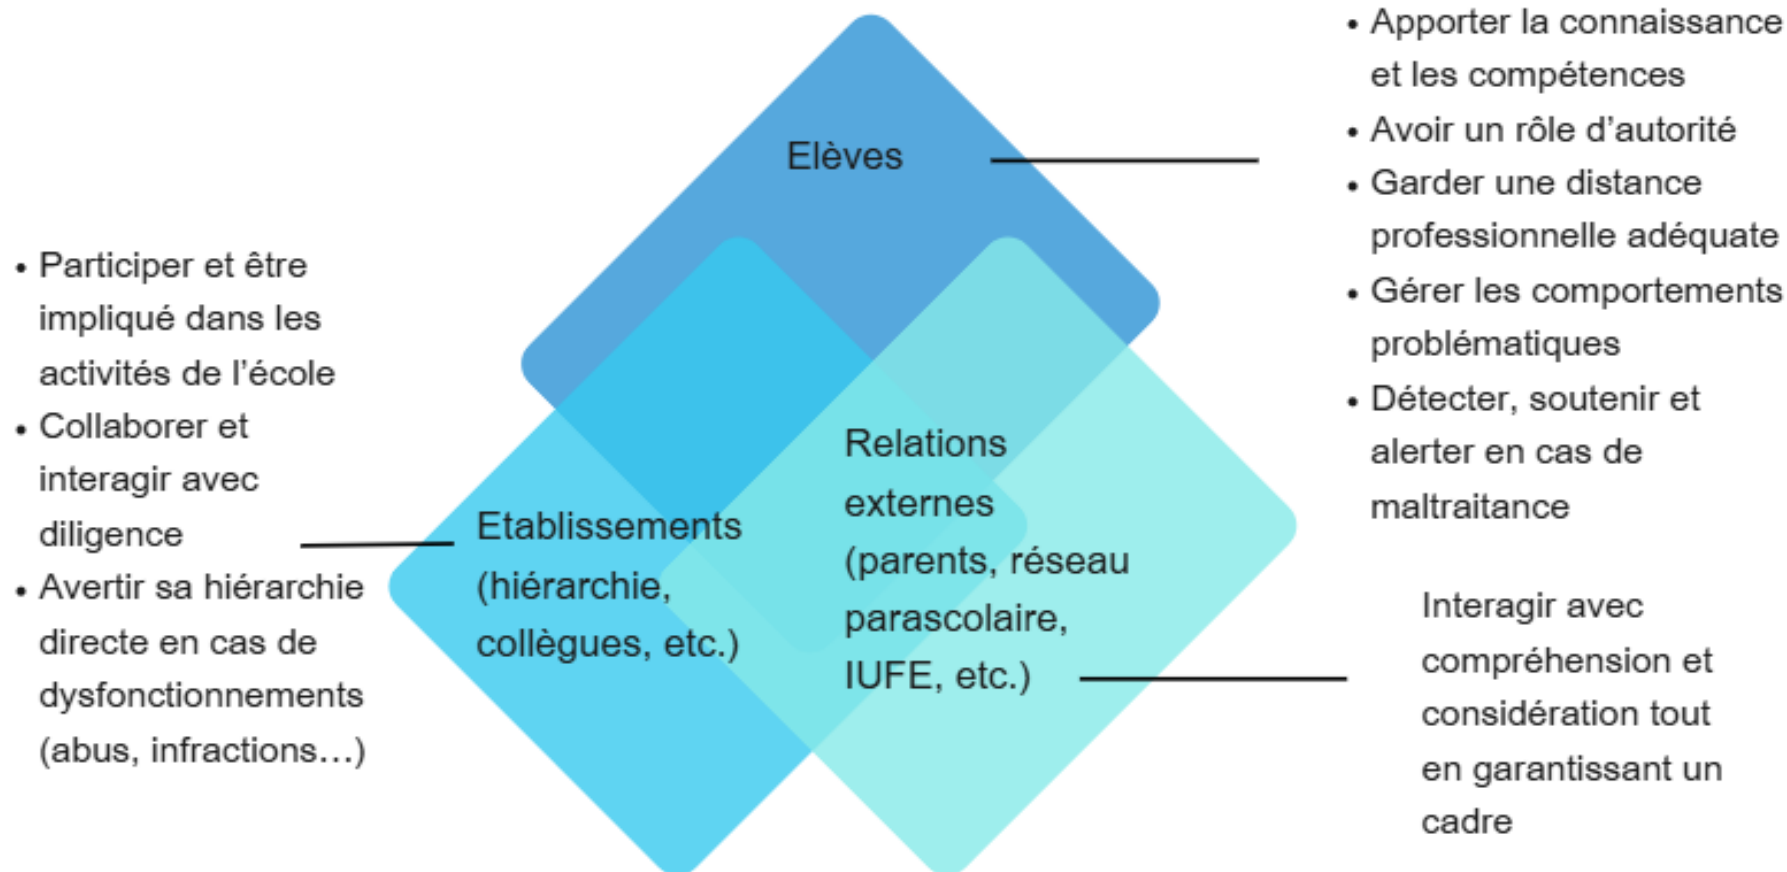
Elèves

• Apporter la connaissance et les compétences
• Avoir un rôle d'autorité
• Garder une distance professionnelle adéquate
• Gérer les comportements problématiques
• Détecter, soutenir et alerter en cas de maltraitance

• Participer et être impliqué dans les activités de l'école
• Collaborer et interagir avec diligence
• Avertir sa hiérarchie directe en cas de dysfonctionnements (abus, infractions…)

Etablissements (hiérarchie, collègues, etc.)

Relations externes (parents, réseau parascolaire, IUFE, etc.)

Interagir avec compréhension et considération tout en garantissant un cadre